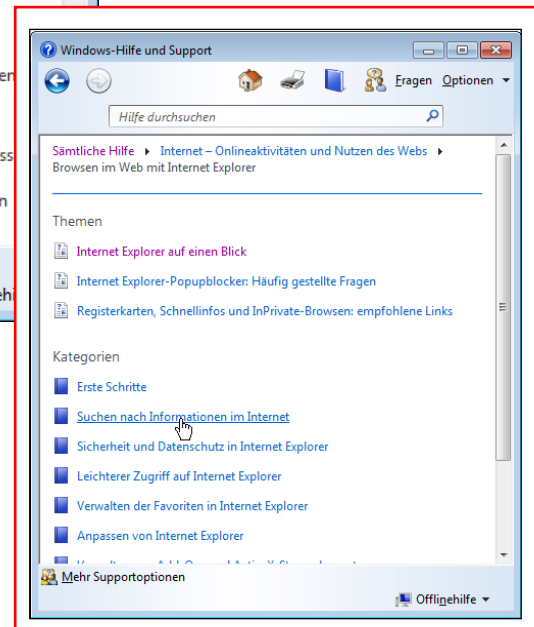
Windows-Hilfe und Support

Fragen Optionen

Hilfe durchsuchen

Sämtliche Hilfe ▸ Internet – Onlineaktivitäten und Nutzen des Webs ▸ Browsen im Web mit Internet Explorer

Themen

Internet Explorer auf einen Blick

Internet Explorer-Popupblocker: Häufig gestellte Fragen

Registerkarten, Schnellinfos und InPrivate-Browsen: empfohlene Links

Kategorien

Erste Schritte

Suchen nach Informationen im Internet

Sicherheit und Datenschutz in Internet Explorer

Leichterer Zugriff auf Internet Explorer

Verwalten der Favoriten in Internet Explorer

Anpassen von Internet Explorer

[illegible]

Mehr Supportoptionen

Offlinehilfe